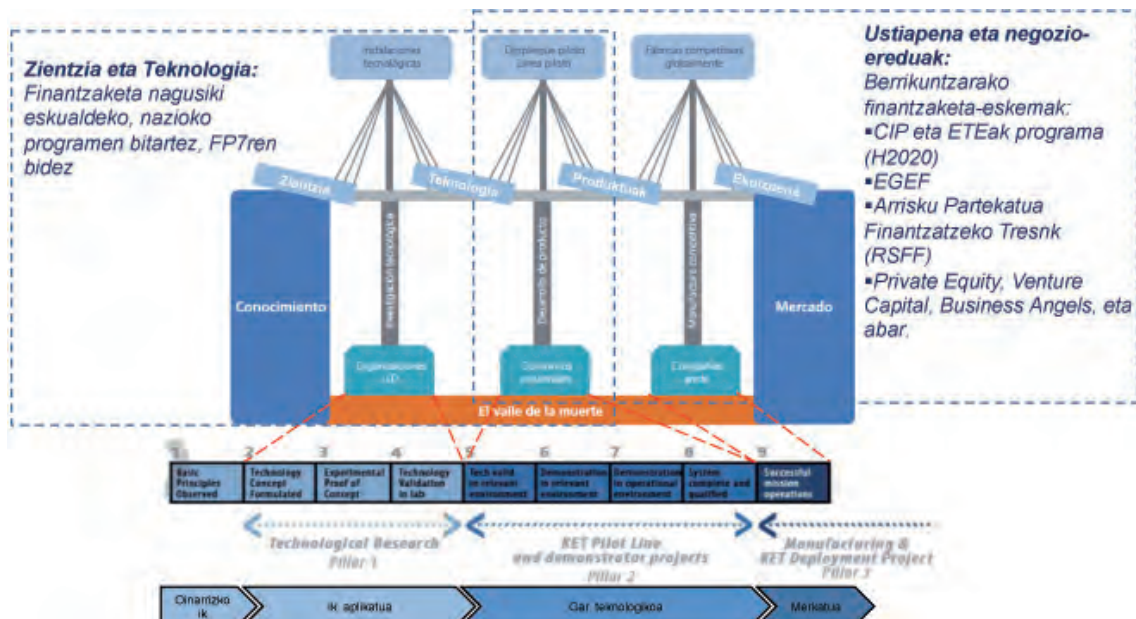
Zientzia eta Teknologia:
Finantzaketa nagusiki eskualdeko, nazioko programen bitartez, FP7ren bidez

Ustiapena eta negozio-ereduak:
Berrikuntzarako finantzaketa-eskemak:
▪CIP eta ETEak programa (H2020)
▪EGEF
▪Arrisku Partekatua Finantzatzeko Tresnk (RSFF)
▪Private Equity, Venture Capital, Business Angels, eta abar.

Instalaciones tecnológicas

Despliegue piloto planta piloto

Fábricas competitivas globalmente

Zientzia

Teknologia

Produktuak

Ekoizpena

Conocimiento

Investigación tecnológica

Desarrollo de producto

Manufactura competitiva

Mercado

Organizaciones I+D

Consorcios industriales

Compañías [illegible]

El valle de la muerte

| 1 | 2 | 3 | 4 | 5 | 6 | 7 | 8 | 9 |
|---|---|---|---|---|---|---|---|---|
| Basic Principles Observed | Technology Concept Formulated | Experimental Proof of Concept | Technology Validation in lab | Tech valid in relevant environment | Demonstration in relevant environment | Demonstration in operational environment | System complete and qualified | Successful mission operations |

Technological Research
Pillar 1

KET Pilot Line and demonstrator projects
Pillar 2

Manufacturing & KET Deployment Project
Pillar 3

Oinarrizko ik.

Ik. aplikatua

Gar. teknologikoa

Merkatua